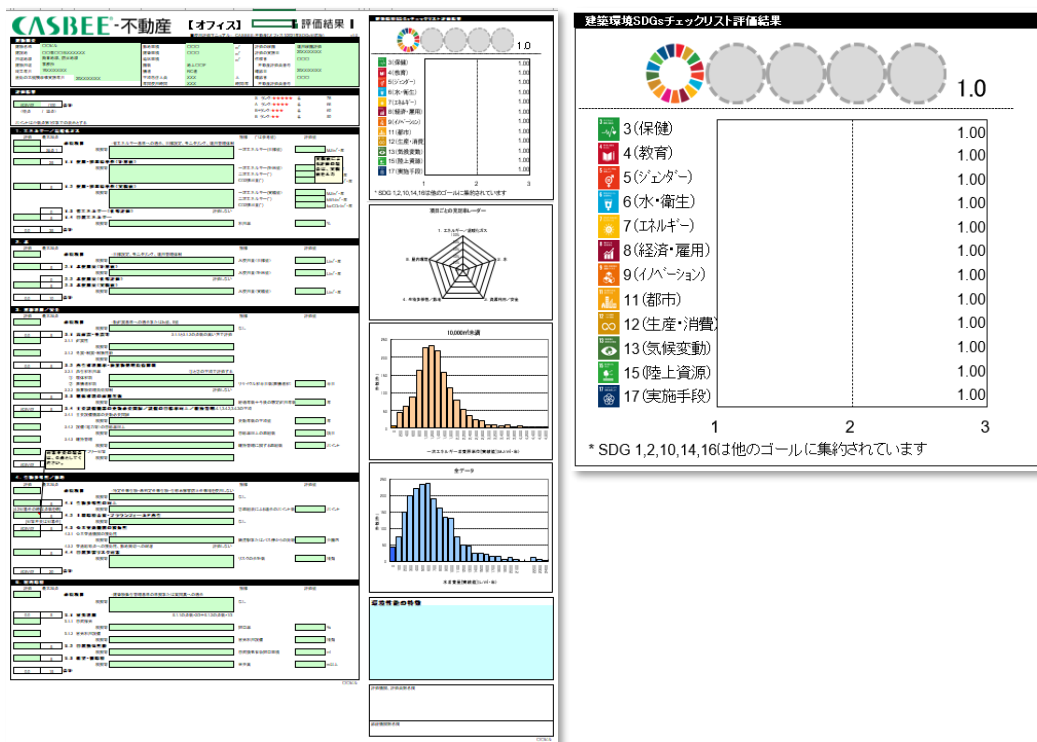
CASBEE-不動産 【オフィス】 ■評価結果 ■

1.0

3(保健) 1.00
4(教育) 1.00
5(ジェンダー) 1.00
6(水・衛生) 1.00
7(エネルギー) 1.00
8(経済・雇用) 1.00
9(イノベーション) 1.00
11(都市) 1.00
12(生産・消費) 1.00
13(気候変動) 1.00
15(陸上資源) 1.00
17(実施手段) 1.00

1 2 3

* SDG 1,2,10,14,16は他のゴールに集約されています

項目ごとの充足率レーダー

10,000㎡未満

全データ

建築環境SDGsチェックリスト評価結果

1.0

3(保健) 1.00
4(教育) 1.00
5(ジェンダー) 1.00
6(水・衛生) 1.00
7(エネルギー) 1.00
8(経済・雇用) 1.00
9(イノベーション) 1.00
11(都市) 1.00
12(生産・消費) 1.00
13(気候変動) 1.00
15(陸上資源) 1.00
17(実施手段) 1.00

1 2 3

* SDG 1,2,10,14,16は他のゴールに集約されています